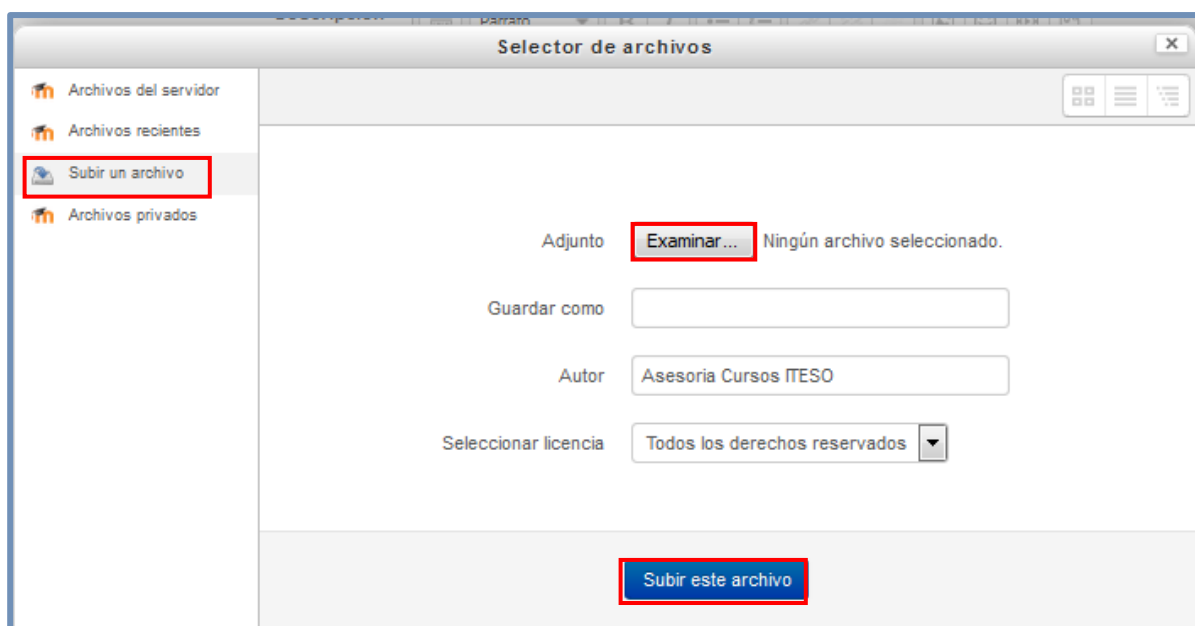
Descripción Párrafo

Selector de archivos

×

Archivos del servidor

Archivos recientes

Subir un archivo

Archivos privados

Adjunto

Examinar...

Ningún archivo seleccionado.

Guardar como

Autor

Asesoria Cursos ITESO

Seleccionar licencia

Todos los derechos reservados

Subir este archivo